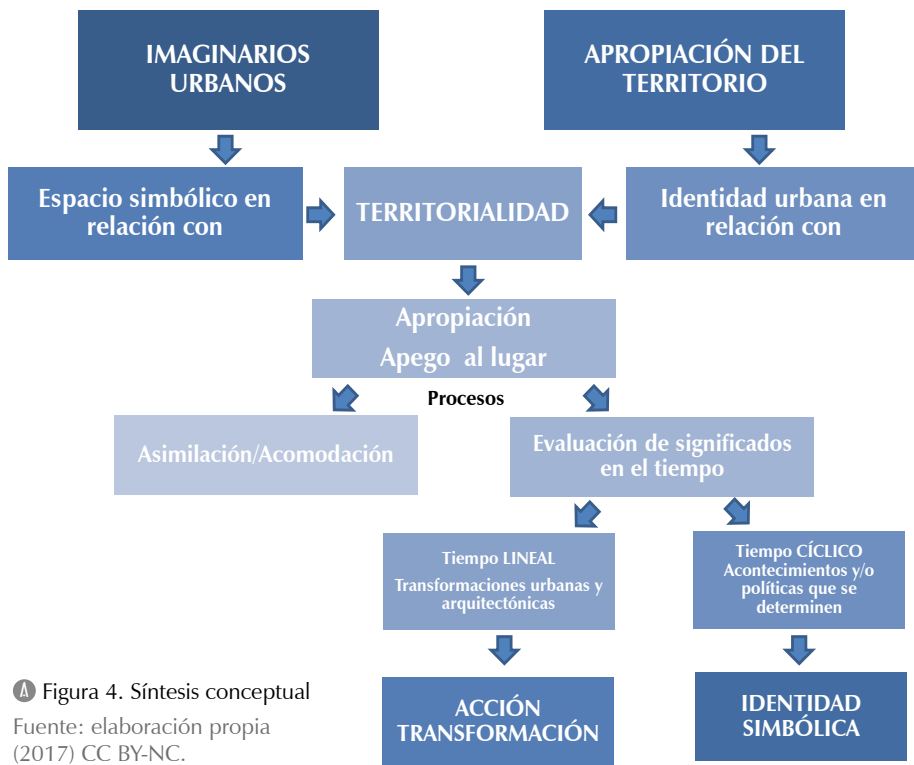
IMAGINARIOS URBANOS

APROPIACIÓN DEL TERRITORIO

Espacio simbólico en relación con

TERRITORIALIDAD

Identidad urbana en relación con

Apropiación
Apego al lugar

Procesos

Asimilación/Acomodación

Evaluación de significados en el tiempo

Tiempo LINEAL
Transformaciones urbanas y arquitectónicas

Tiempo CÍCLICO
Acontecimientos y/o políticas que se determinen

ACCIÓN TRANSFORMACIÓN

IDENTIDAD SIMBÓLICA

Figura 4. Síntesis conceptual
Fuente: elaboración propia (2017) CC BY-NC.